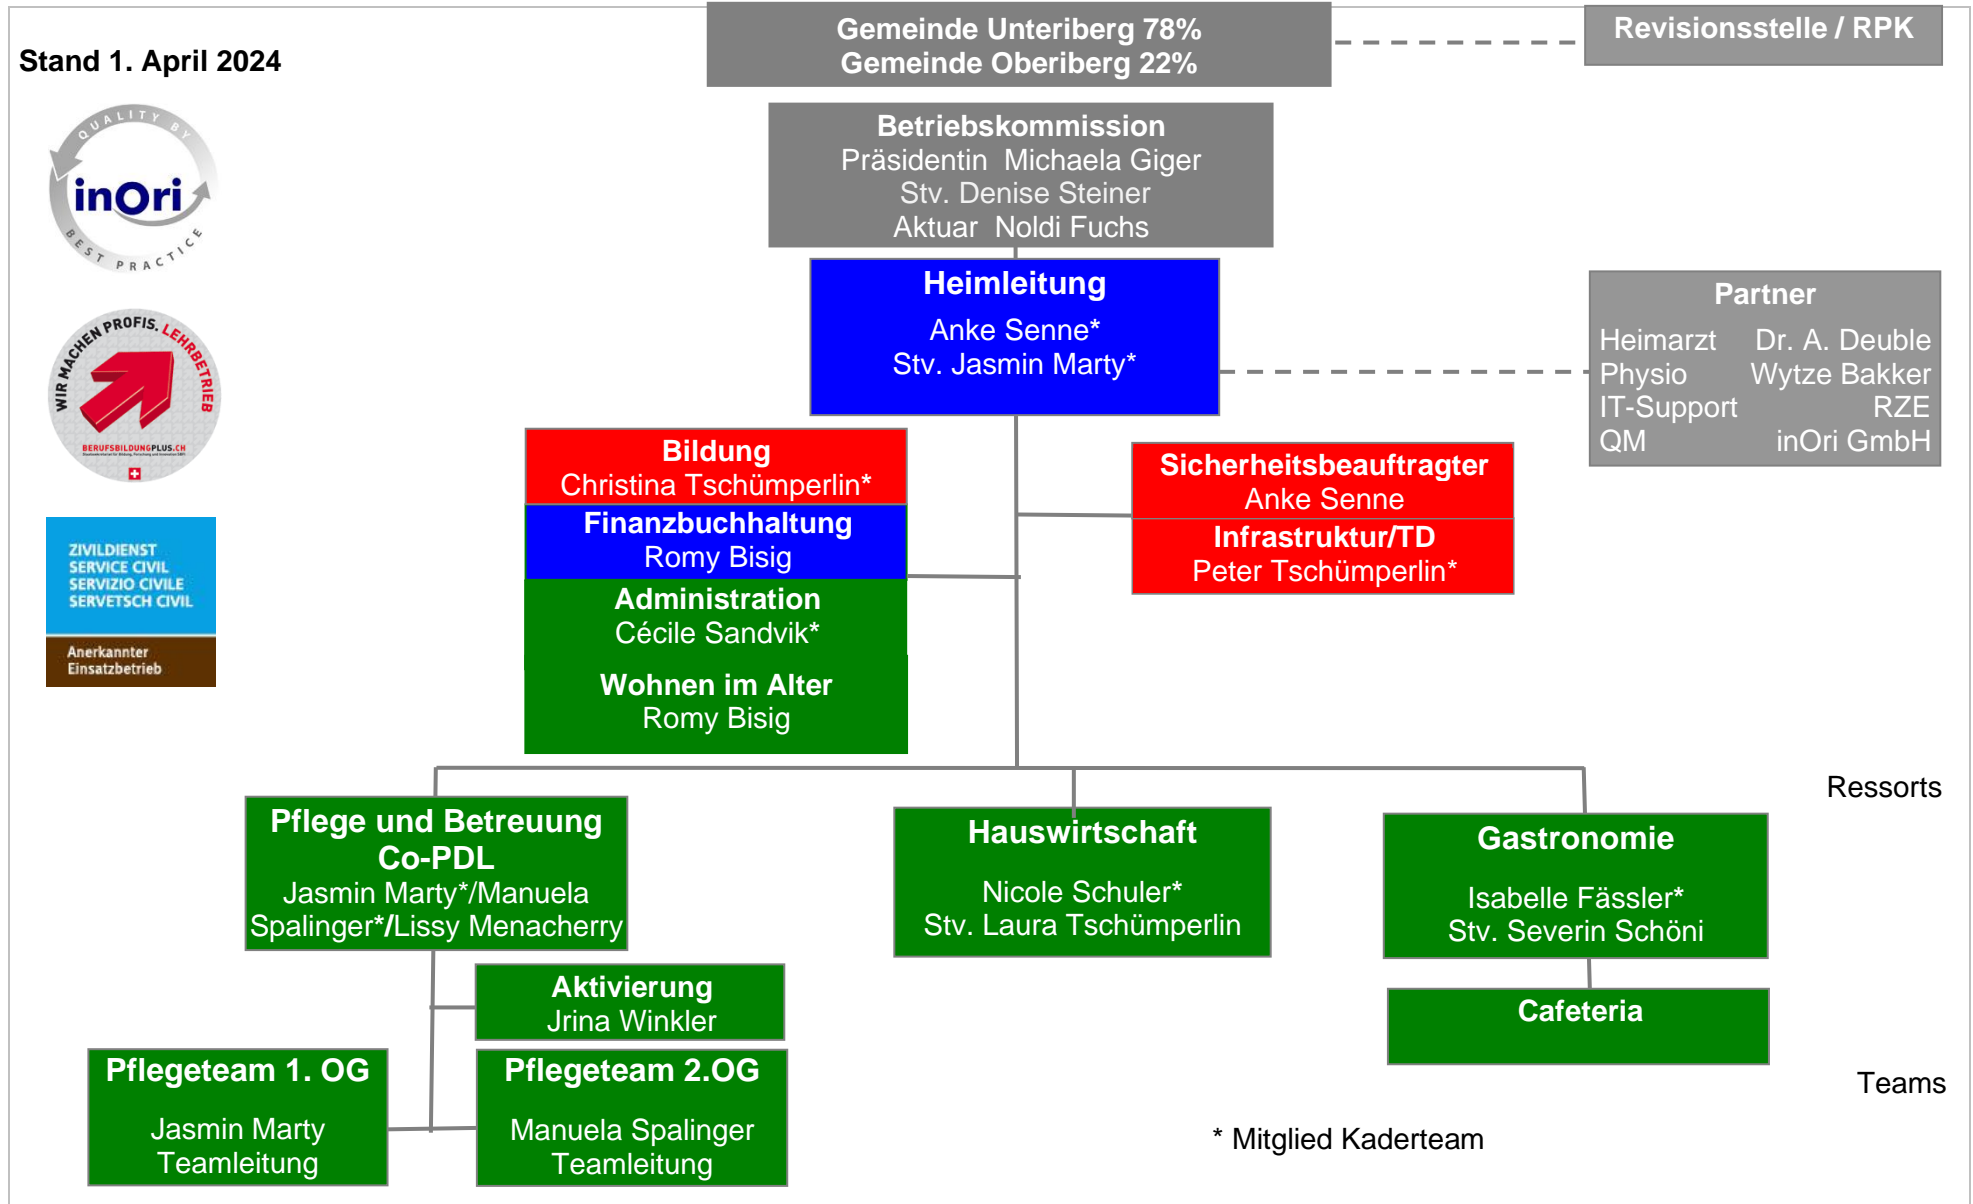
Stand 1. April 2024

QUALITY BY inOri BEST PRACTICE

WIR MACHEN PROFIS. LEHRBETRIEB BERUFSBILDUNGPLUS.CH

ZIVILDIENST SERVICE CIVIL SERVIZIO CIVILE SERVETSCH CIVIL
Anerkannter Einsatzbetrieb

Gemeinde Unteriberg 78%
Gemeinde Oberiberg 22%

Revisionsstelle / RPK

Betriebskommission
Präsidentin Michaela Giger
Stv. Denise Steiner
Aktuar Noldi Fuchs

Heimleitung
Anke Senne*
Stv. Jasmin Marty*

Partner
Heimarzt Dr. A. Deuble
Physio Wytze Bakker
IT-Support RZE
QM inOri GmbH

Bildung
Christina Tschümperlin*

Finanzbuchhaltung
Romy Bisig

Administration
Cécile Sandvik*

Wohnen im Alter
Romy Bisig

Sicherheitsbeauftragter
Anke Senne

Infrastruktur/TD
Peter Tschümperlin*

Ressorts

Pflege und Betreuung
Co-PDL
Jasmin Marty*/Manuela Spalinger*/Lissy Menacherry

Hauswirtschaft
Nicole Schuler*
Stv. Laura Tschümperlin

Gastronomie
Isabelle Fässler*
Stv. Severin Schöni

Aktivierung
Jrina Winkler

Cafeteria

Pflegeteam 1. OG
Jasmin Marty
Teamleitung

Pflegeteam 2.OG
Manuela Spalinger
Teamleitung

Teams

* Mitglied Kaderteam